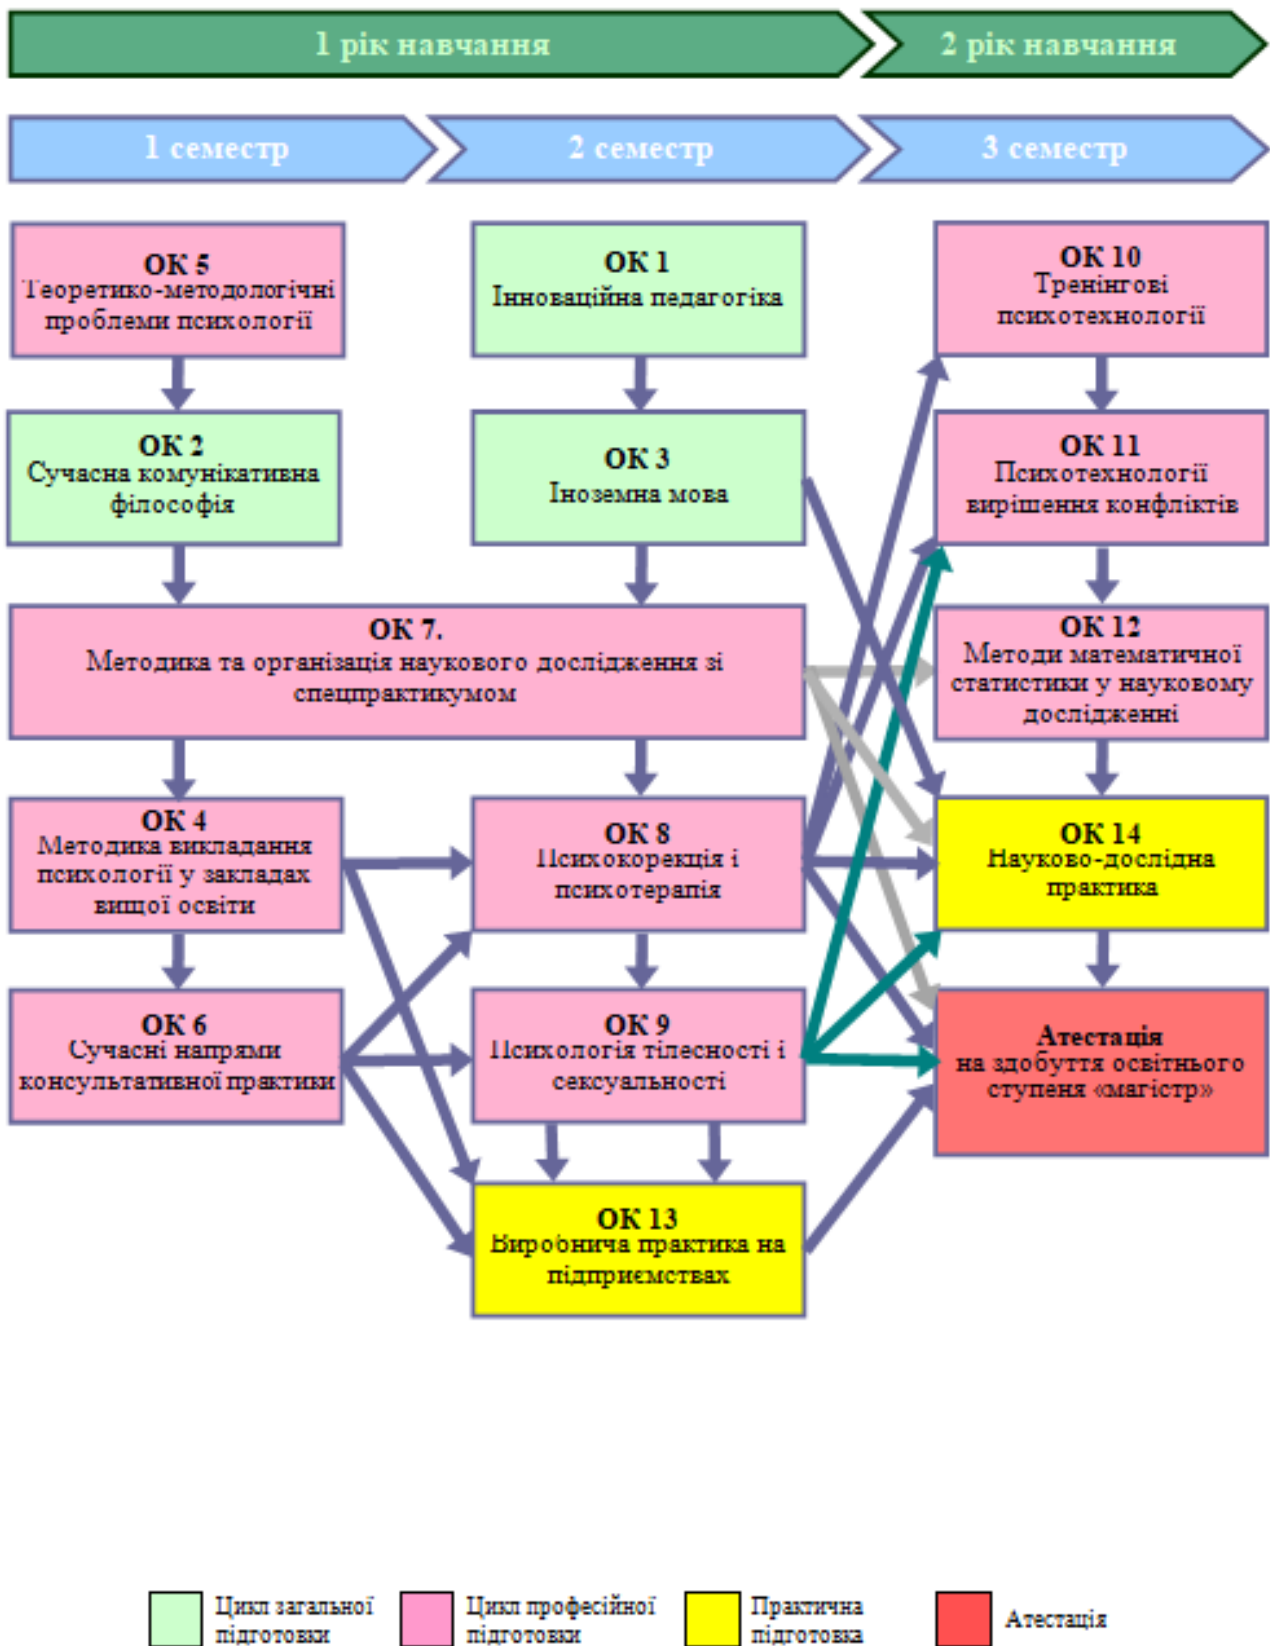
1 рік навчання

2 рік навчання

1 семестр

2 семестр

3 семестр

ОК 5
Теоретико-методологічні проблеми психології

ОК 1
Інноваційна педагогіка

ОК 10
Тренінгові психотехнології

ОК 2
Сучасна комунікативна філософія

ОК 3
Іноземна мова

ОК 11
Психотехнології вирішення конфліктів

ОК 7.
Методика та організація наукового дослідження зі спецпрактикумом

ОК 12
Методи математичної статистики у науковому дослідженні

ОК 4
Методика викладання психології у закладах вищої освіти

ОК 8
Психокорекція і психотерапія

ОК 14
Науково-дослідна практика

ОК 6
Сучасні напрями консультативної практики

ОК 9
Психологія тілесності і сексуальності

Атестація
на здобуття освітнього ступеня «магістр»

ОК 13
Виробнича практика на підприємствах

Цикл загальної підготовки

Цикл професійної підготовки

Практична підготовка

Атестація